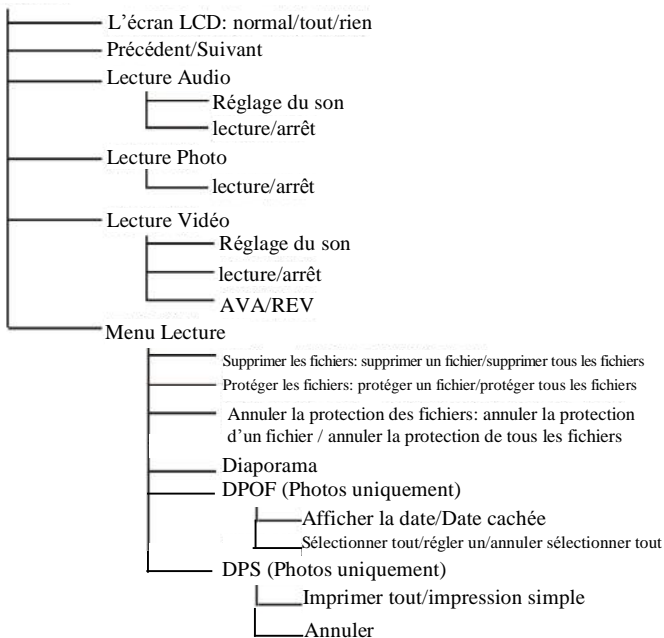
L'écran LCD: normal/tout/rien
Précédent/Suivant
Lecture Audio
Réglage du son
lecture/arrêt
Lecture Photo
lecture/arrêt
Lecture Vidéo
Réglage du son
lecture/arrêt
AVA/REV
Menu Lecture
Supprimer les fichiers: supprimer un fichier/supprimer tous les fichiers
Protéger les fichiers: protéger un fichier/protéger tous les fichiers
Annuler la protection des fichiers: annuler la protection d'un fichier / annuler la protection de tous les fichiers
Diaporama
DPOF (Photos uniquement)
Afficher la date/Date cachée
Sélectionner tout/régler un/annuler sélectionner tout
DPS (Photos uniquement)
Imprimer tout/impression simple
Annuler